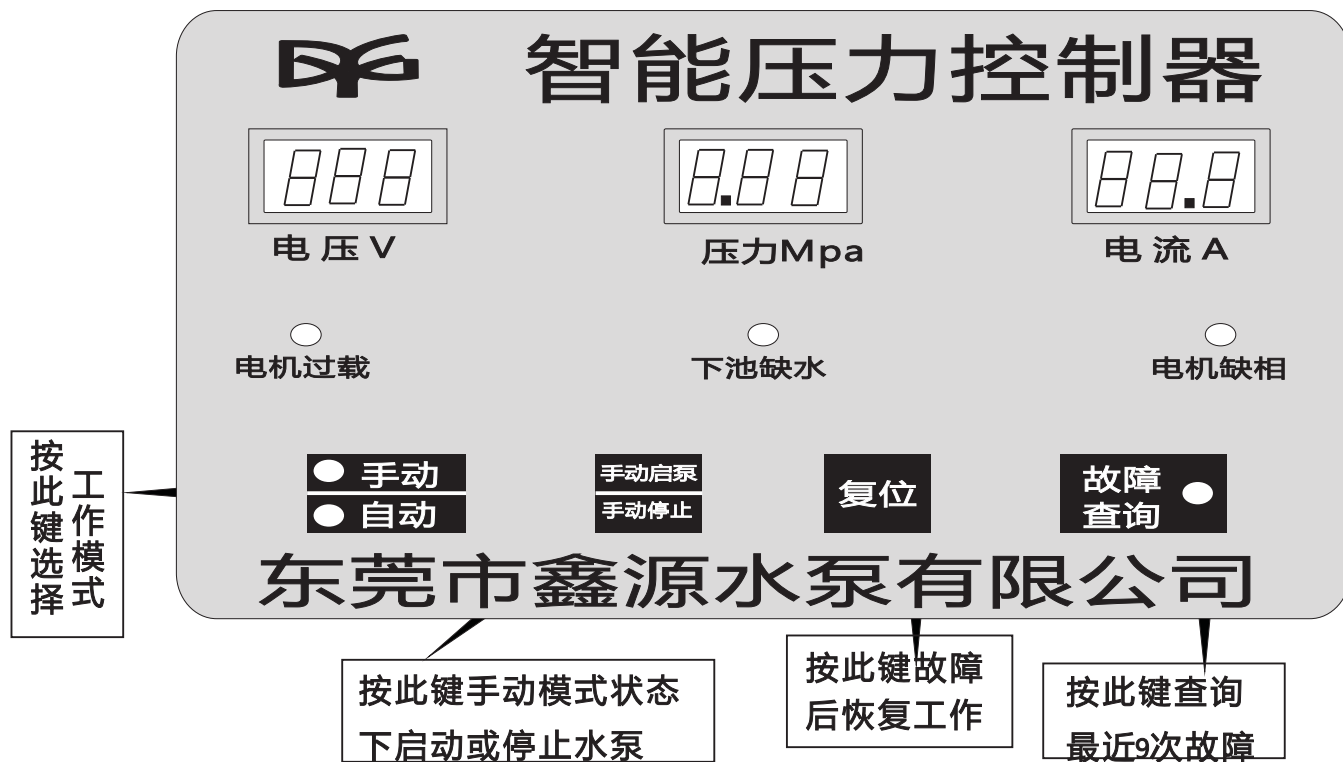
DG 智能压力控制器

电压V

压力Mpa

电流A

电机过载

下池缺水

电机缺相

按此键选择工作模式

手动
自动

手动启泵
手动停止

复位

故障查询

东莞市鑫源水泵有限公司

按此键手动模式状态下启动或停止水泵

按此键故障后恢复工作

按此键查询最近9次故障